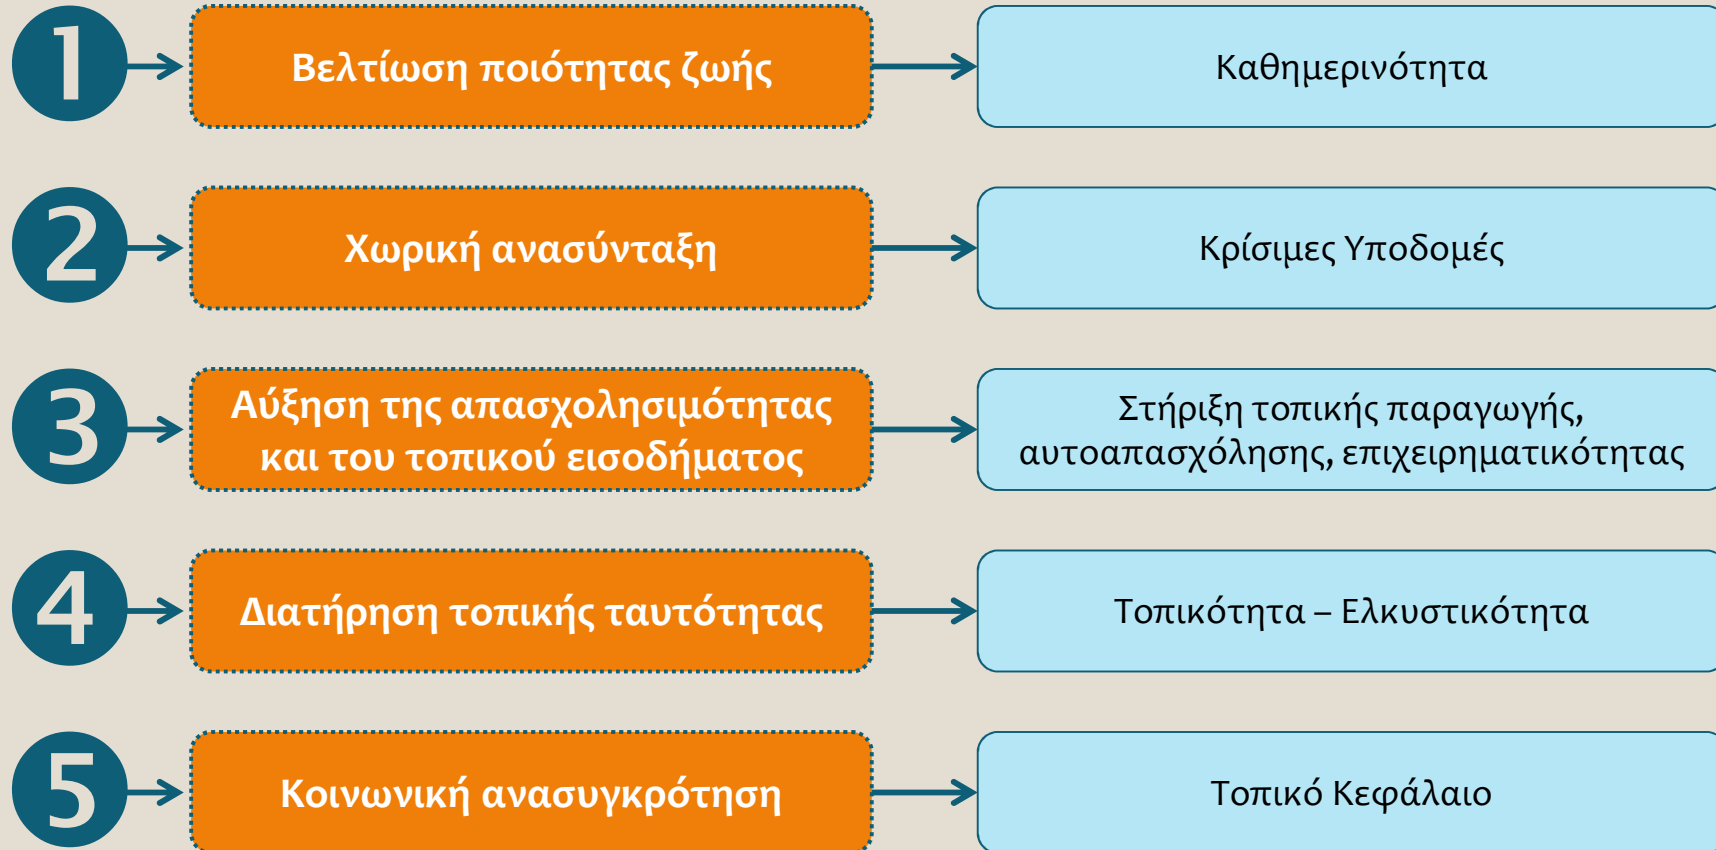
1 Βελτίωση ποιότητας ζωής

Καθημερινότητα

2 Χωρική ανασύνταξη

Κρίσιμες Υποδομές

3 Αύξηση της απασχολησιμότητας και του τοπικού εισοδήματος

Στήριξη τοπικής παραγωγής, αυτοαπασχόλησης, επιχειρηματικότητας

4 Διατήρηση τοπικής ταυτότητας

Τοπικότητα – Ελκυστικότητα

5 Κοινωνική ανασυγκρότηση

Τοπικό Κεφάλαιο